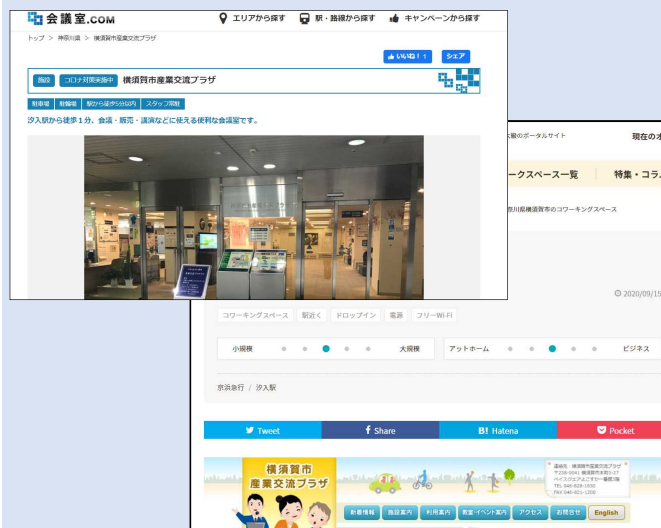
会議室.COM
エリアから探す　駅・路線から探す　キャンペーンから探す
トップ ＞ 神奈川県 ＞ 横須賀市産業交流プラザ
いいね！ 1　シェア
施設　コロナ対策実施中　横須賀市産業交流プラザ
駐車場　駐輪場　駅から徒歩5分以内　スタッフ常駐
汐入駅から徒歩１分、会議・販売・講演などに使える便利な会議室です。

大阪のポータルサイト
現在のオ
ークスペース一覧　特集・コラ
奈川県横須賀市のコワーキングスペース
2020/09/15
コワーキングスペース　駅近く　ドロップイン　電源　フリーWi-Fi
小規模　大規模
アットホーム　ビジネス
京浜急行 / 汐入駅
Tweet　Share　B! Hatena　Pocket
横須賀市
産業交流プラザ
新着情報　施設案内　利用案内　教室・イベント案内　アクセス　お問合せ　English